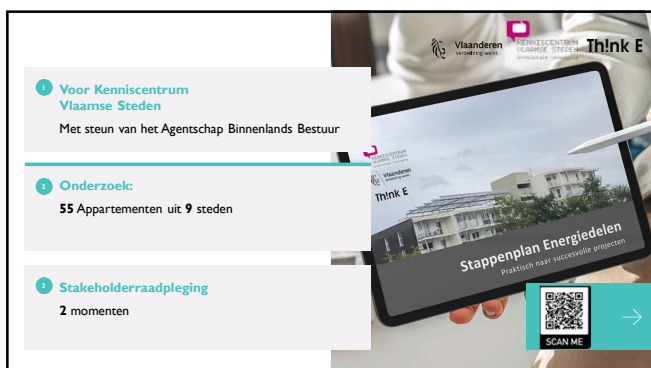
1 Voor Kenniscentrum Vlaamse Steden

Met steun van het Agentschap Binnenlands Bestuur

2 Onderzoek:

**55** Appartementen uit **9** steden

3 Stakeholderraadpleging

**2** momenten

Vlaanderen verbeelding werkt

KENNISCENTRUM VLAAMSE STEDEN

Th!nk E

KENNISCENTRUM VLAAMSE STEDEN

Vlaanderen verbeelding werkt

Th!nk E

Stappenplan Energiedelen

Praktisch naar succesvolle projecten

SCAN ME